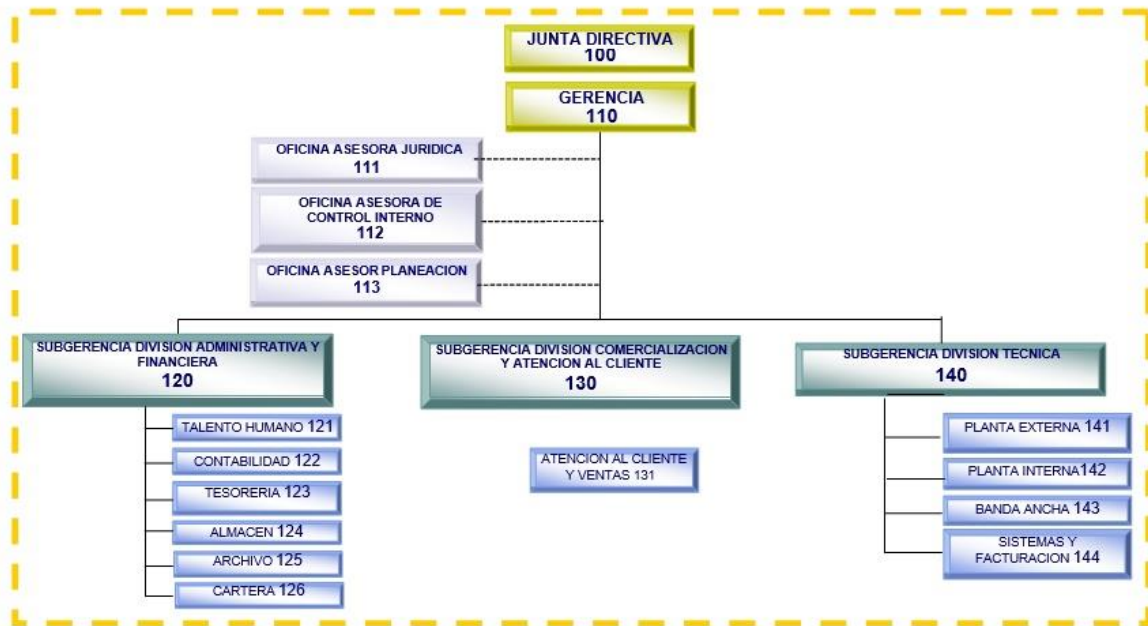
JUNTA DIRECTIVA
100

GERENCIA
110

OFICINA ASESORA JURIDICA
111

OFICINA ASESORA DE CONTROL INTERNO
112

OFICINA ASESOR PLANEACION
113

SUBGERENCIA DIVISION ADMINISTRATIVA Y FINANCIERA
120

TALENTO HUMANO 121

CONTABILIDAD 122

TESORERIA 123

ALMACEN 124

ARCHIVO 125

CARTERA 126

SUBGERENCIA DIVISION COMERCIALIZACION Y ATENCION AL CLIENTE
130

ATENCION AL CLIENTE Y VENTAS 131

SUBGERENCIA DIVISION TECNICA
140

PLANTA EXTERNA 141

PLANTA INTERNA142

BANDA ANCHA 143

SISTEMAS Y FACTURACION 144